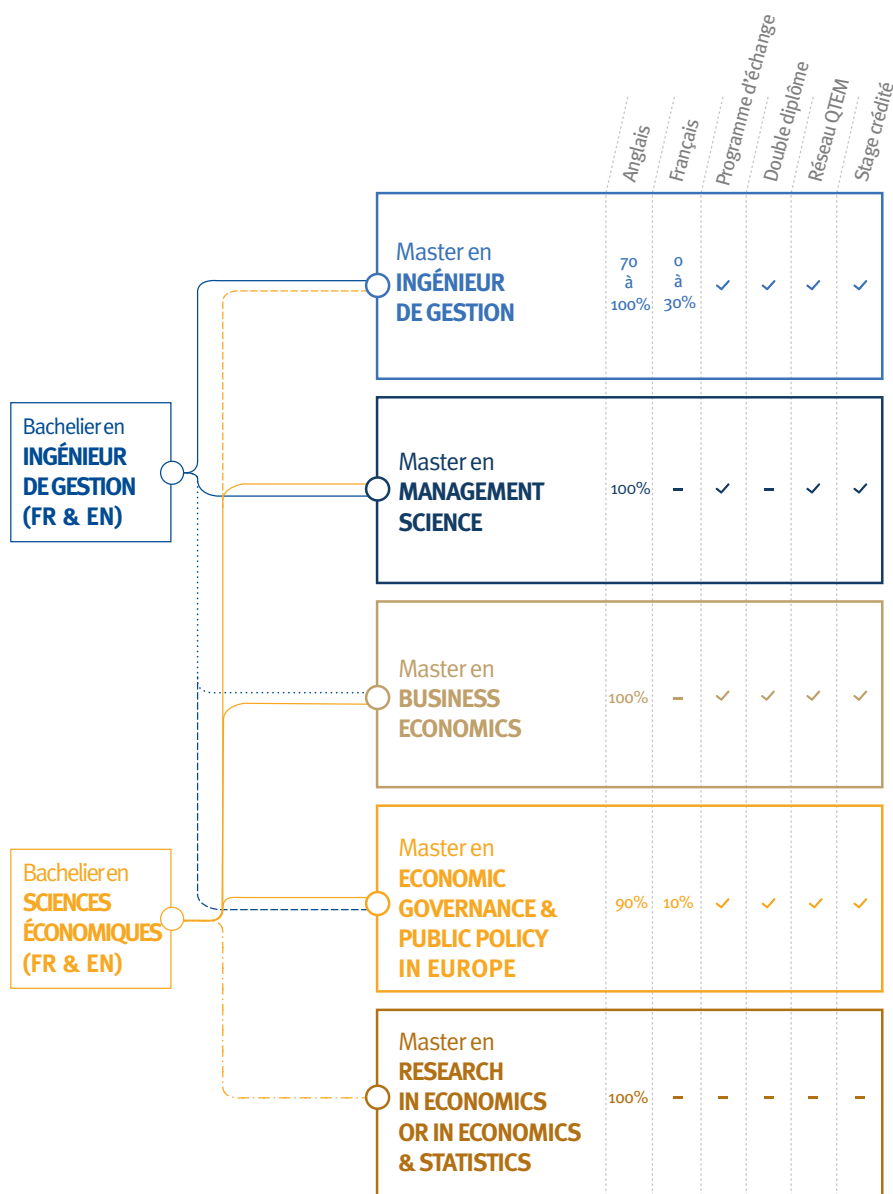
Bachelier en
INGÉNIEUR DE GESTION (FR & EN)

Bachelier en
SCIENCES ÉCONOMIQUES (FR & EN)

| | Anglais | Français | Programme d'échange | Double diplôme | Réseau QTEM | Stage crédité |
|---|---|---|---|---|---|---|
| Master en INGÉNIEUR DE GESTION | 70 à 100% | 0 à 30% | ✓ | ✓ | ✓ | ✓ |
| Master en MANAGEMENT SCIENCE | 100% | – | ✓ | – | ✓ | ✓ |
| Master en BUSINESS ECONOMICS | 100% | – | ✓ | ✓ | ✓ | ✓ |
| Master en ECONOMIC GOVERNANCE & PUBLIC POLICY IN EUROPE | 90% | 10% | ✓ | ✓ | ✓ | ✓ |
| Master en RESEARCH IN ECONOMICS OR IN ECONOMICS & STATISTICS | 100% | – | – | – | – | – |